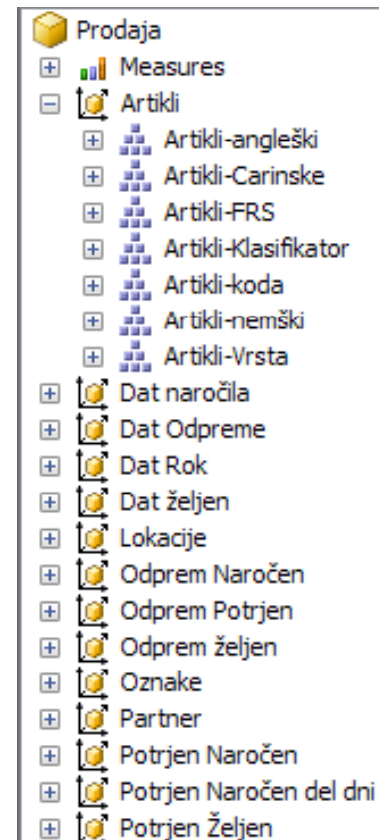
Prodaja
Measures
Artikli
Artikli-angleški
Artikli-Carinske
Artikli-FRS
Artikli-Klasifikator
Artikli-koda
Artikli-nemški
Artikli-Vrsta
Dat naročila
Dat Odpreme
Dat Rok
Dat željen
Lokacije
Odprem Naročen
Odprem Potrjen
Odprem željen
Oznake
Partner
Potrjen Naročen
Potrjen Naročen del dni
Potrjen Željen